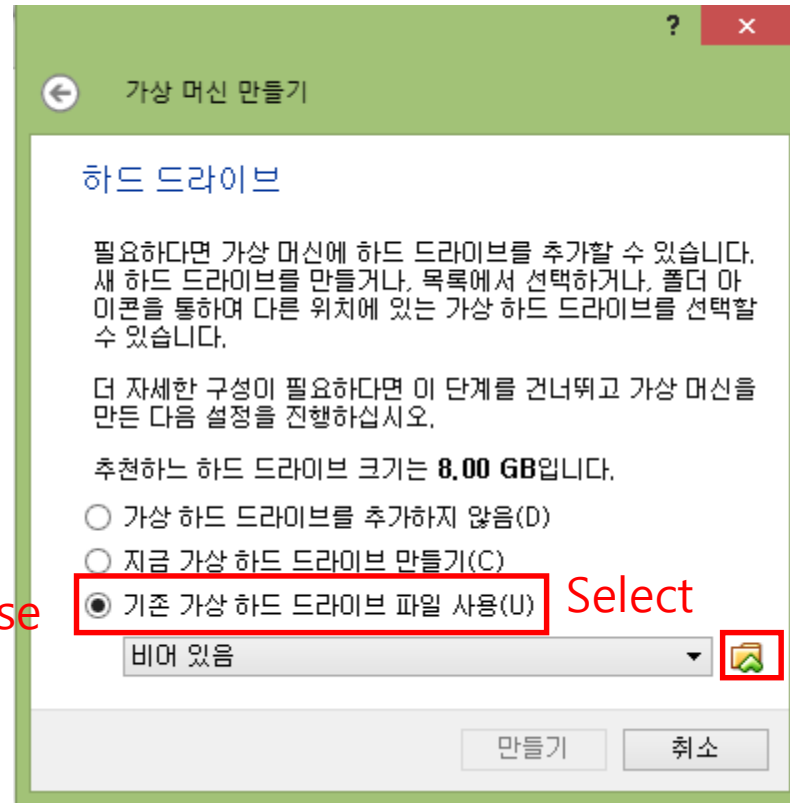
? ×

가상 머신 만들기

하드 드라이브

필요하다면 가상 머신에 하드 드라이브를 추가할 수 있습니다. 새 하드 드라이브를 만들거나, 목록에서 선택하거나, 폴더 아이콘을 통하여 다른 위치에 있는 가상 하드 드라이브를 선택할 수 있습니다.

더 자세한 구성이 필요하다면 이 단계를 건너뛰고 가상 머신을 만든 다음 설정을 진행하십시오.

추천하느 하드 드라이브 크기는 **8.00 GB**입니다.

가상 하드 드라이브를 추가하지 않음(D)

지금 가상 하드 드라이브 만들기(C)

se

기존 가상 하드 드라이브 파일 사용(U)

Select

비어 있음

만들기 취소